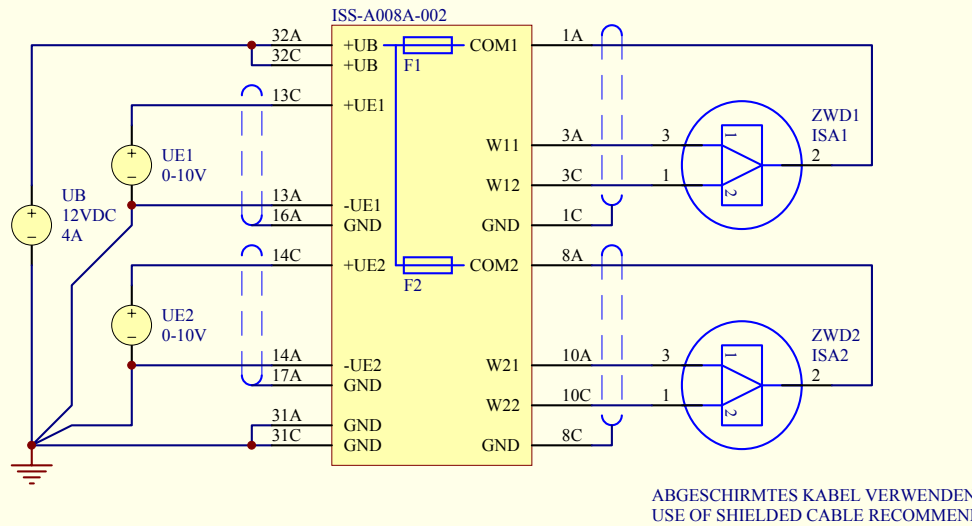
ISS-A008A-002

32A
32C
+UB
+UB
F1
COM1
1A

13C
+UE1

UE1
0-10V

UB
12VDC
4A

W11
3A
3
1
ZWD1
ISA1
2

W12
3C
1
2

13A
16A
-UE1
GND
GND
1C

14C
+UE2
F2
COM2
8A

UE2
0-10V

14A
17A
-UE2
GND
W21
10A
3
1
ZWD2
ISA2
2

W22
10C
1
2

31A
31C
GND
GND
GND
8C

ABGESCHIRMTES KABEL VERWENDEN
USE OF SHIELDED CABLE RECOMMEN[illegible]